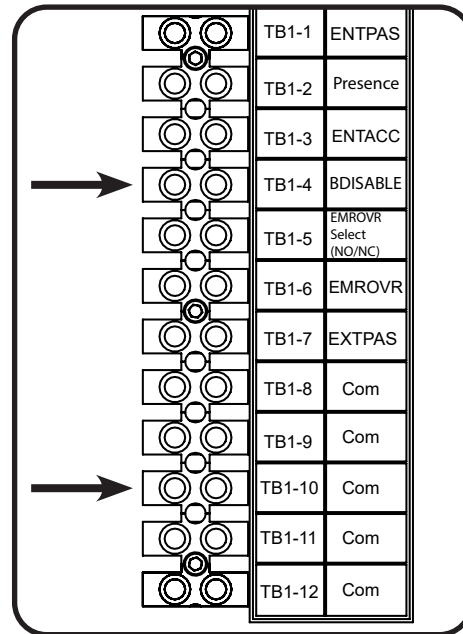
| TB1-1 | ENTPAS |
|---|---|
| TB1-2 | Presence |
| TB1-3 | ENTACC |
| TB1-4 | BDISABLE |
| TB1-5 | EMROVR Select (NO/NC) |
| TB1-6 | EMROVR |
| TB1-7 | EXTPAS |
| TB1-8 | Com |
| TB1-9 | Com |
| TB1-10 | Com |
| TB1-11 | Com |
| TB1-12 | Com |